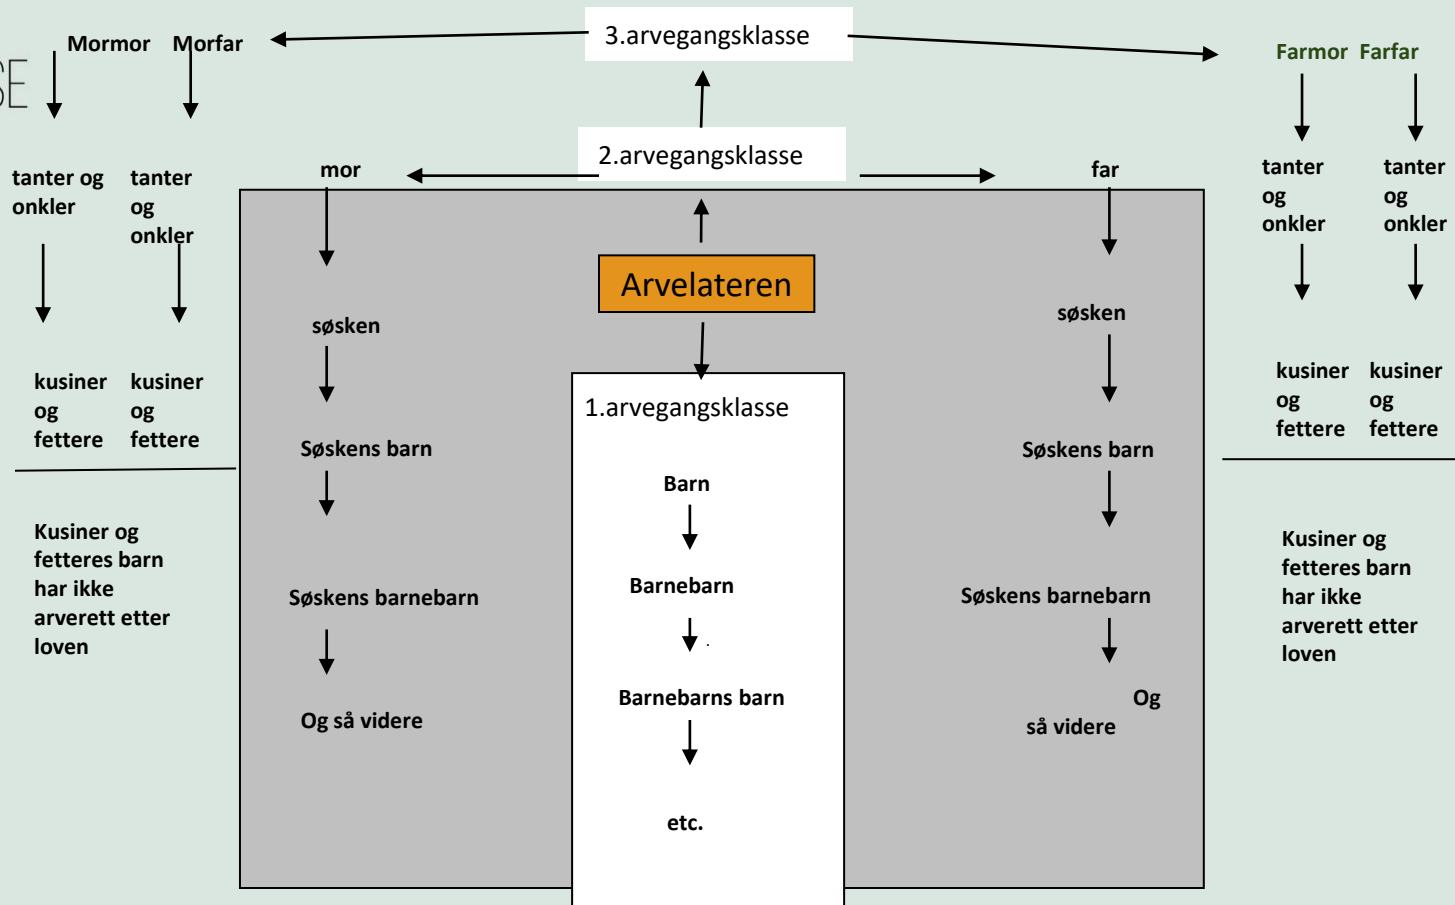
SE

Mormor Morfar

3.arvegangsklasse

Farmor Farfar

tanter og onkler

tanter og onkler

2.arvegangsklasse

mor

far

tanter og onkler

tanter og onkler

Arvelateren

søsken

søsken

kusiner og fettere

kusiner og fettere

1.arvegangsklasse

kusiner og fettere

kusiner og fettere

Søskens barn

Barn

Søskens barn

Kusiner og fetteres barn har ikke arverett etter loven

Barnebarn

Kusiner og fetteres barn har ikke arverett etter loven

Søskens barnebarn

Søskens barnebarn

Barnebarns barn

Og så videre

Og så videre

etc.